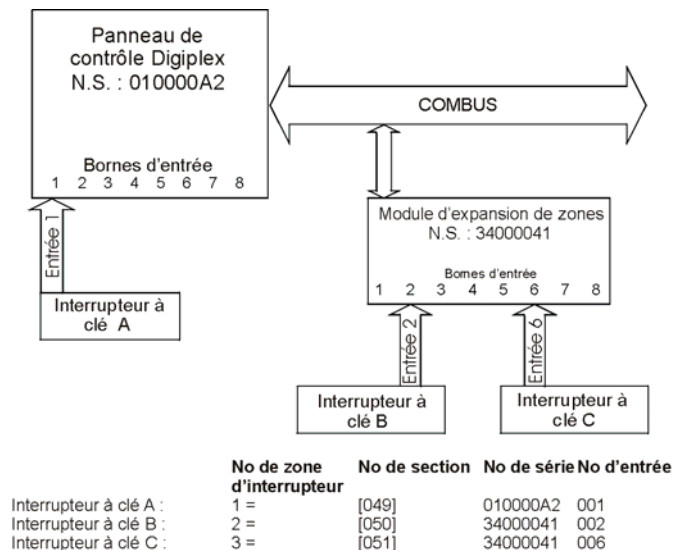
Panneau de contrôle Digiplex N.S. : 010000A2

COMBUS

Bornes d'entrée
1 2 3 4 5 6 7 8

Entrée 1

Interrupteur à clé A

Module d'expansion de zones N.S. : 34000041

Bornes d'entrée
1 2 3 4 5 6 7 8

Entrée 2

Entrée 6

Interrupteur à clé B

Interrupteur à clé C

| | No de zone d'interrupteur | No de section | No de série | No d'entrée |
|---|---|---|---|---|
| Interrupteur à clé A : | 1 = | [049] | 010000A2 | 001 |
| Interrupteur à clé B : | 2 = | [050] | 34000041 | 002 |
| Interrupteur à clé C : | 3 = | [051] | 34000041 | 006 |